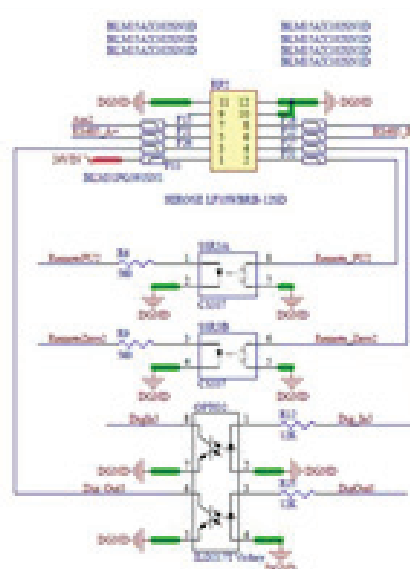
BLM15AG102SN1D
BLM15AG102SN1D
BLM15AG102SN1D

BLM15AG102SN1D
BLM15AG102SN1D
BLM15AG102SN1D
BLM15AG102SN1D

DGND
DGND
HIROSE LF10WBRB-12SD
DGND

Remote_PC1
R8
560
1
2
DGND
CNY17
4
5
Remote_PC1
DGND

Remote_Zone2
R9
560
1
2
DGND
CNY17
4
5
Remote_Zone2
DGND

OPTO
Dig_In1
R12
10K
Dig_In1
DGND
DGND
Dig_Out1
R17
10K
DigOut1
DGND
DGND
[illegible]
DGND